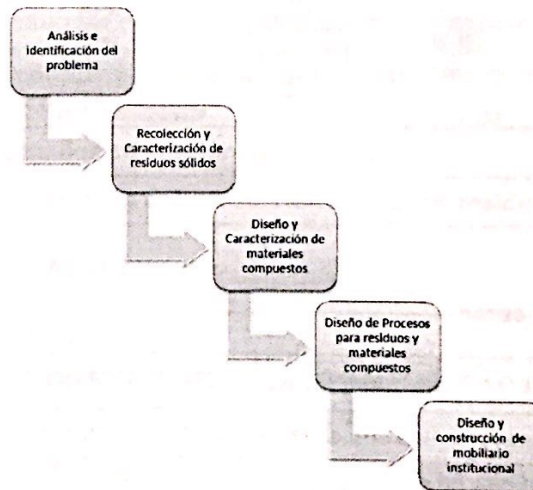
Análisis e identificación del problema

Recolección y Caracterización de residuos sólidos

Diseño y Caracterización de materiales compuestos

Diseño de Procesos para residuos y materiales compuestos

Diseño y construcción de mobiliario institucional